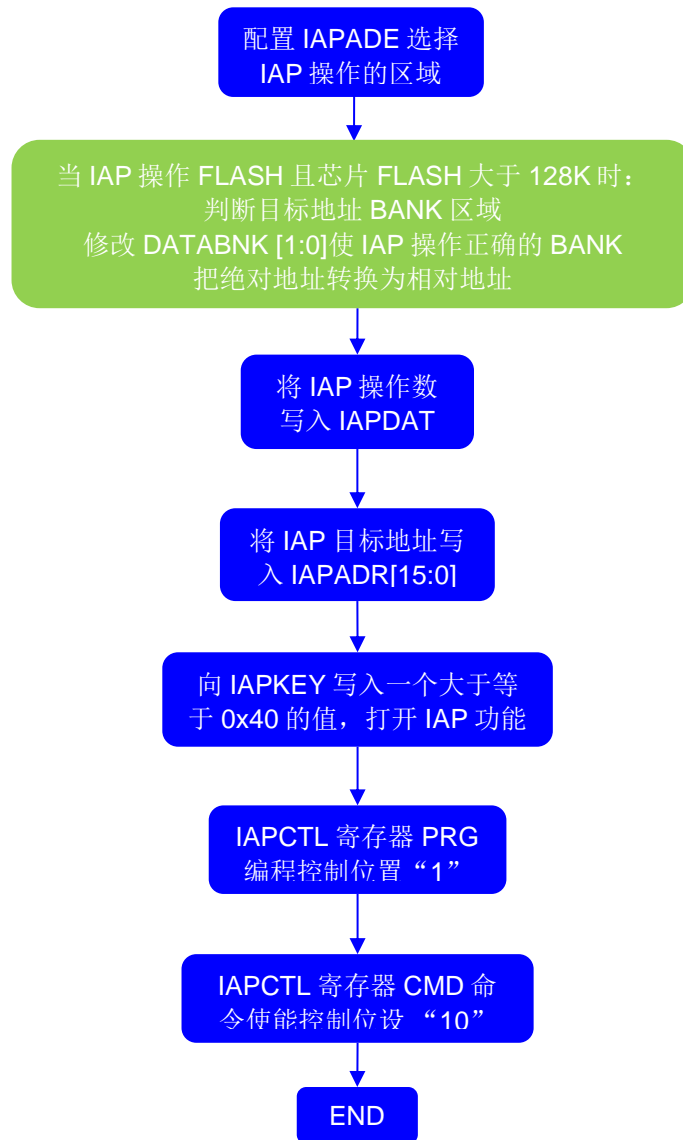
配置 IAPADE 选择 IAP 操作的区域

当 IAP 操作 FLASH 且芯片 FLASH 大于 128K 时：
判断目标地址 BANK 区域
修改 DATABNK [1:0]使 IAP 操作正确的 BANK
把绝对地址转换为相对地址

将 IAP 操作数写入 IAPDAT

将 IAP 目标地址写入 IAPADR[15:0]

向 IAPKEY 写入一个大于等于 0x40 的值，打开 IAP 功能

IAPCTL 寄存器 PRG 编程控制位置“1”

IAPCTL 寄存器 CMD 命令使能控制位设 “10”

END